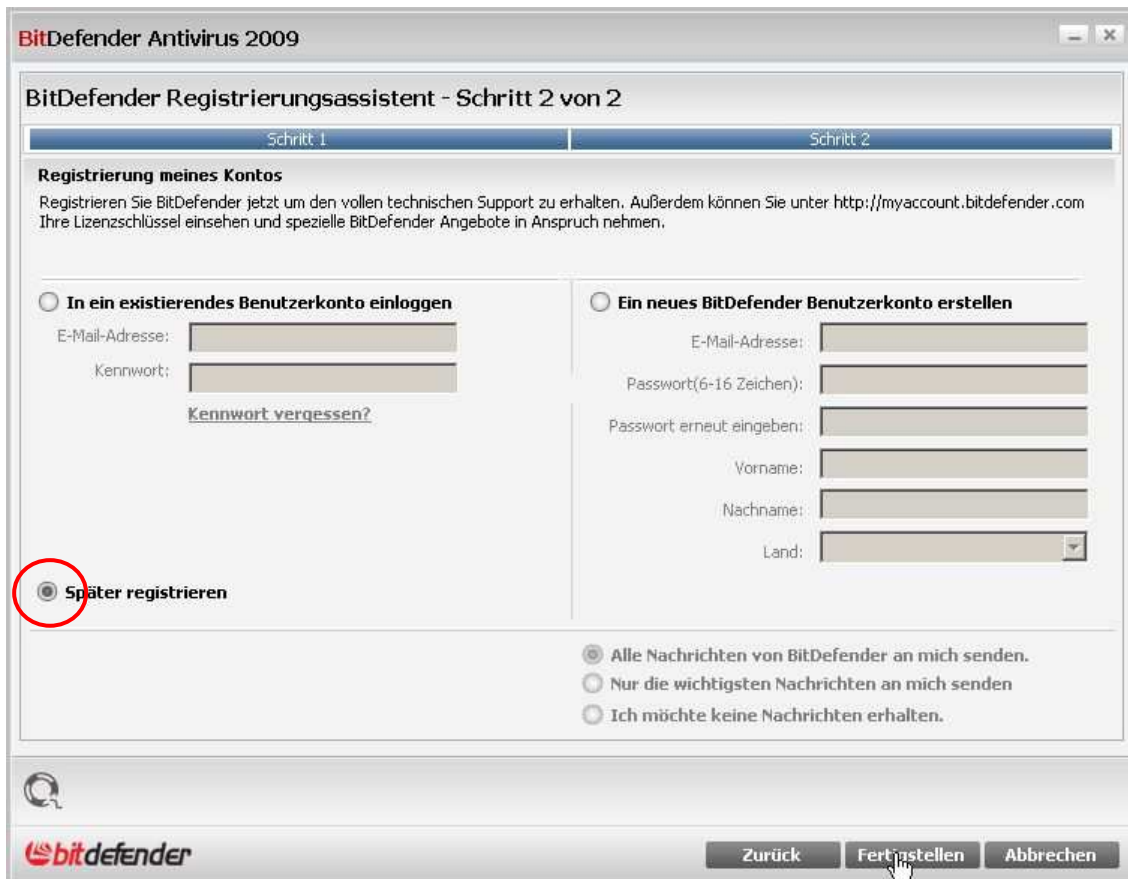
BitDefender Antivirus 2009

BitDefender Registrierungsassistent - Schritt 2 von 2

Schritt 1

Schritt 2

Registrierung meines Kontos

Registrieren Sie BitDefender jetzt um den vollen technischen Support zu erhalten. Außerdem können Sie unter http://myaccount.bitdefender.com Ihre Lizenzschlüssel einsehen und spezielle BitDefender Angebote in Anspruch nehmen.

In ein existierendes Benutzerkonto einloggen

E-Mail-Adresse:

Kennwort:

Kennwort vergessen?

Ein neues BitDefender Benutzerkonto erstellen

E-Mail-Adresse:

Passwort(6-16 Zeichen):

Passwort erneut eingeben:

Vorname:

Nachname:

Land:

Später registrieren

Alle Nachrichten von BitDefender an mich senden.

Nur die wichtigsten Nachrichten an mich senden

Ich möchte keine Nachrichten erhalten.

bitdefender

Zurück

Fertigstellen

Abbrechen